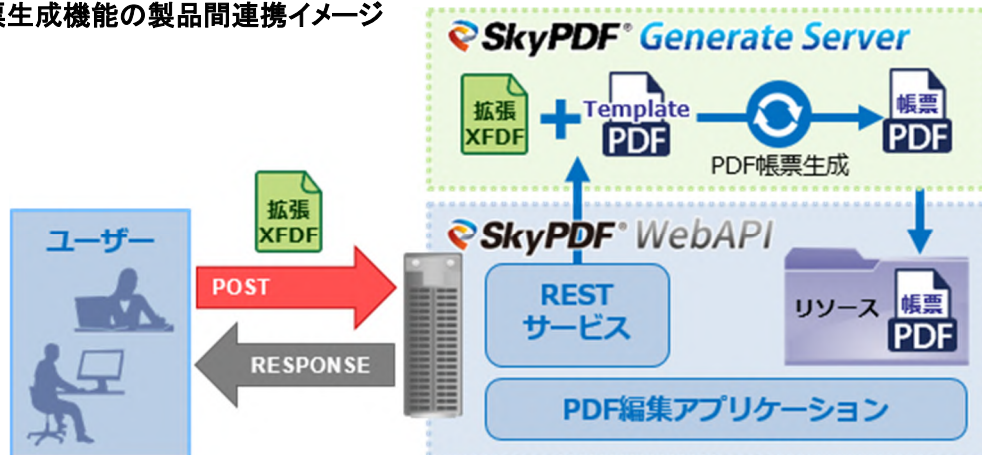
票生成機能の製品間連携イメージ

SkyPDF® Generate Server

拡張 XFDF

Template PDF

PDF帳票生成

帳票 PDF

ユーザー

拡張 XFDF

POST

RESPONSE

SkyPDF® WebAPI

REST サービス

リソース

帳票 PDF

PDF編集アプリケーション